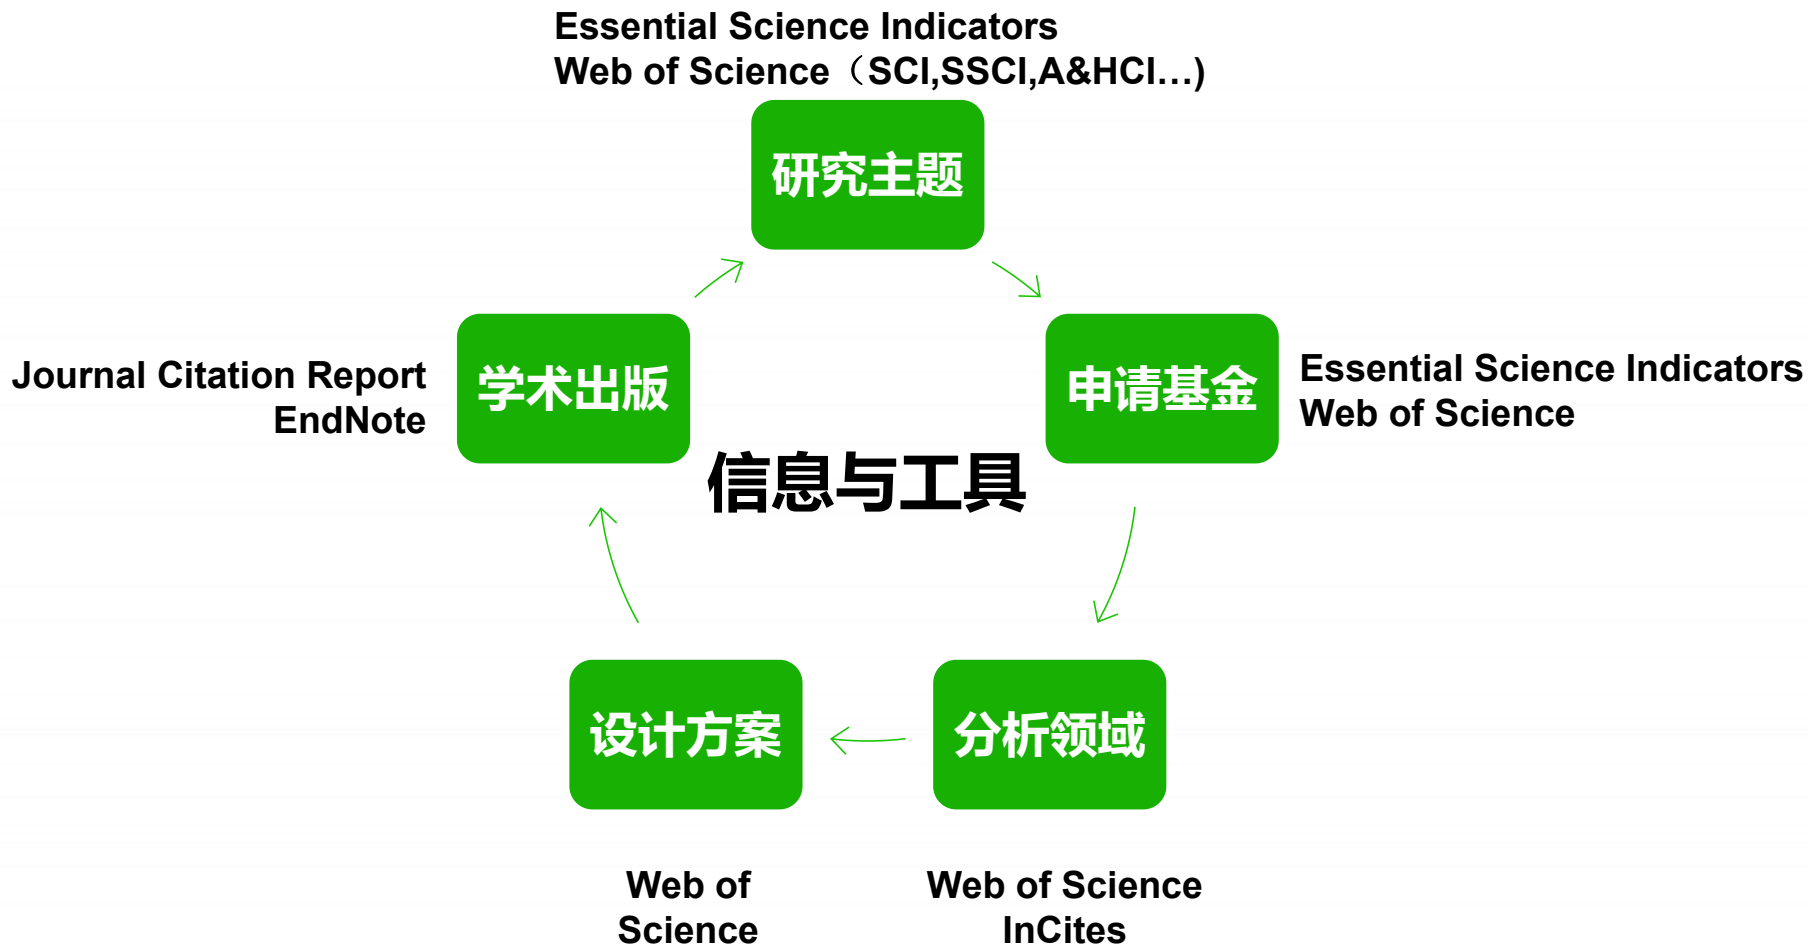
Essential Science Indicators
Web of Science（SCI,SSCI,A&HCI…)

研究主题

Journal Citation Report
EndNote

学术出版

申请基金

Essential Science Indicators
Web of Science

信息与工具

设计方案

分析领域

Web of Science

Web of Science
InCites